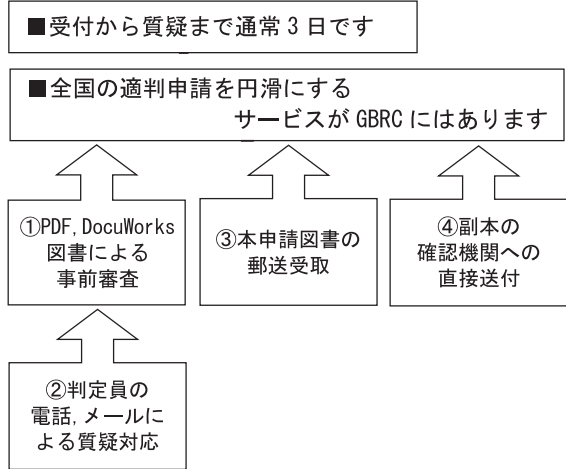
■受付から質疑まで通常３日です

■全国の適判申請を円滑にする
サービスが GBRC にはあります

①PDF, DocuWorks 図書による 事前審査

③本申請図書の 郵送受取

④副本の 確認機関への 直接送付

②判定員の 電話, メールに よる質疑対応